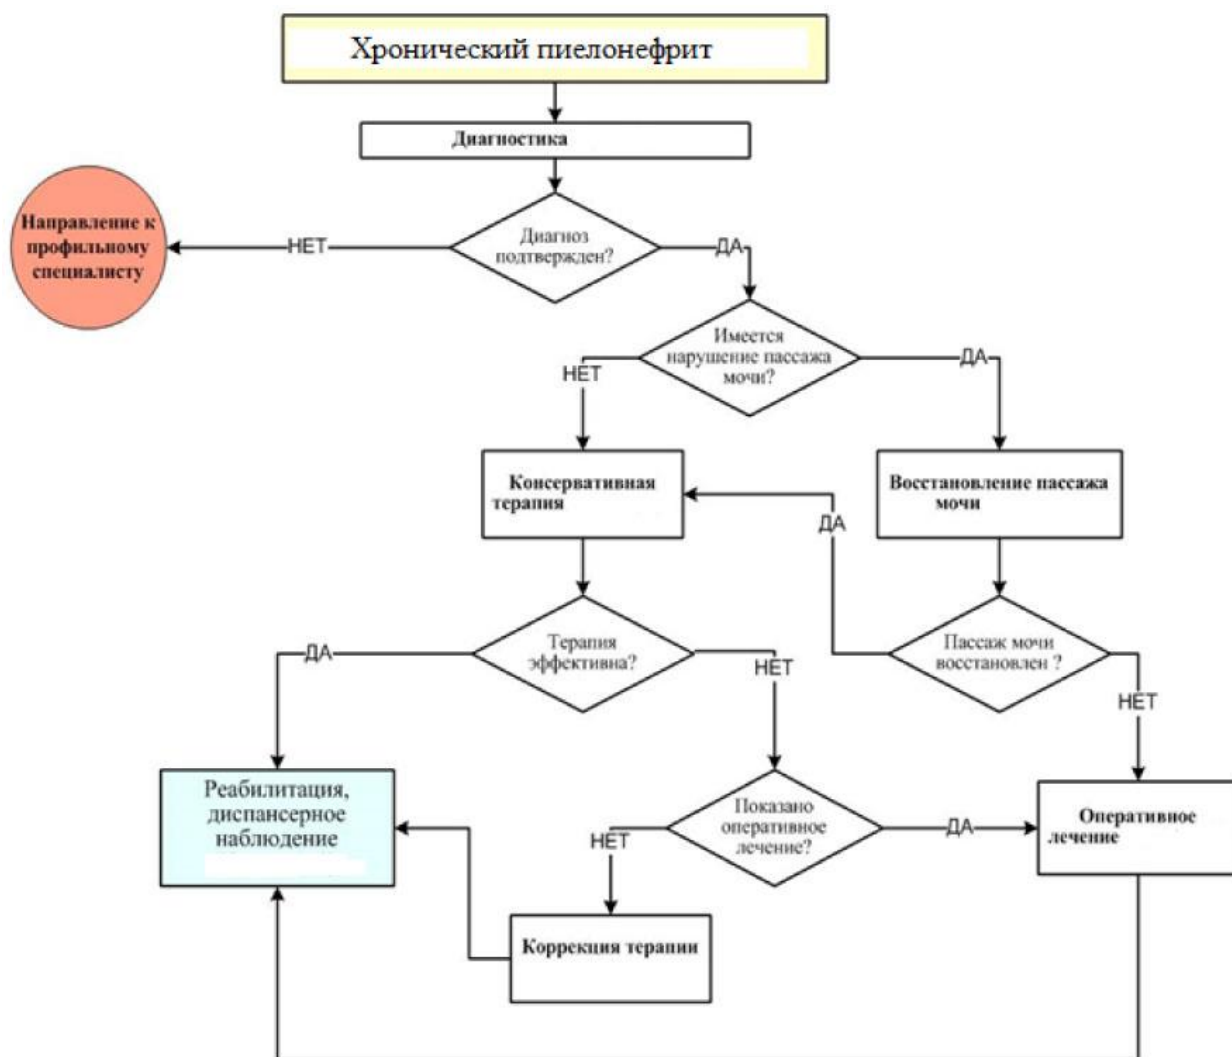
Хронический пиелонефрит

Диагностика

Направление к профильному специалисту

НЕТ

Диагноз подтвержден?

ДА

Имеется нарушение пассажа мочи?

НЕТ

ДА

Консервативная терапия

Восстановление пассажа мочи

ДА

Терапия эффективна?

ДА

НЕТ

Пассаж мочи восстановлен ?

НЕТ

Реабилитация, диспансерное наблюдение

Показано оперативное лечение?

НЕТ

ДА

Оперативное лечение

Коррекция терапии